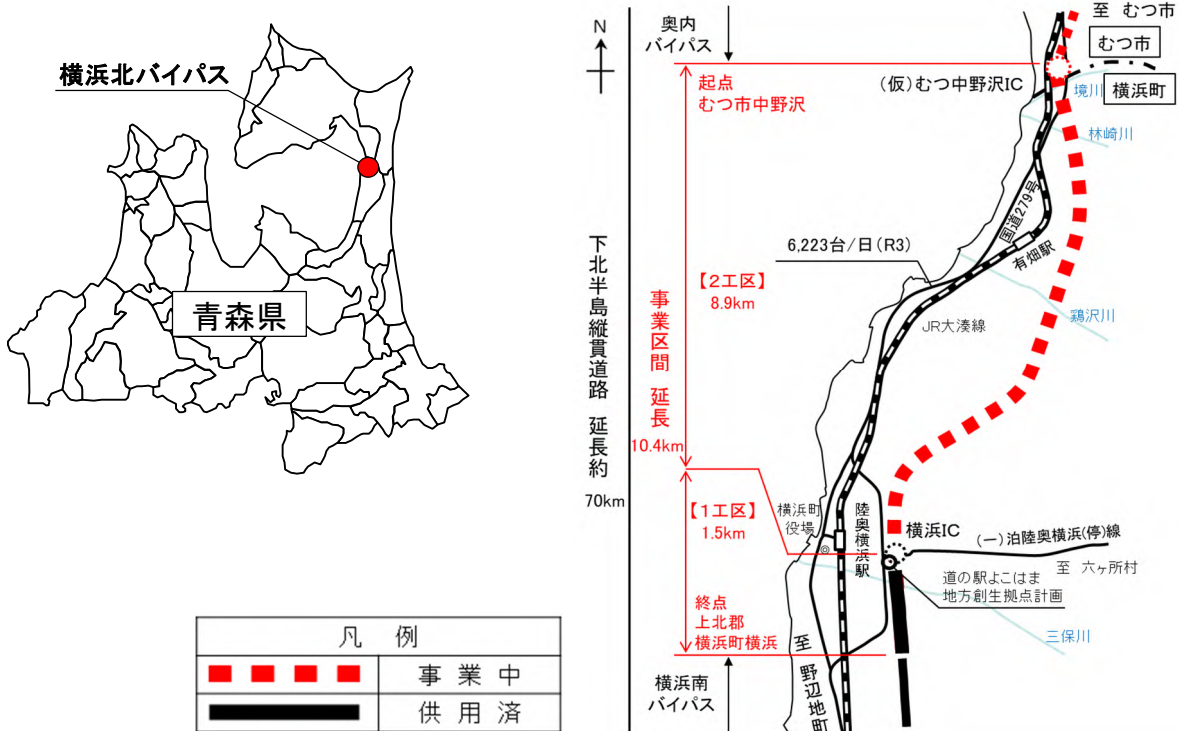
横浜北バイパス

青森県

凡例

事業中

供用済

N

奥内バイパス

起点
むつ市中野沢

下北半島縦貫道路 延長約 70km

事業区間 延長 10.4km

【2工区】
8.9km

【1工区】
1.5km

終点
上北郡
横浜町横浜

横浜南バイパス

至 むつ市

むつ市

横浜町

(仮)むつ中野沢IC

境川

林崎川

国道279号

6,223台/日(R3)

有畑駅

鶏沢川

JR大湊線

横浜町役場

陸奥横浜駅

横浜IC

(一)泊陸奥横浜(停)線

至 六ヶ所村

道の駅よこはま
地方創生拠点計画

三保川

至 野辺地町